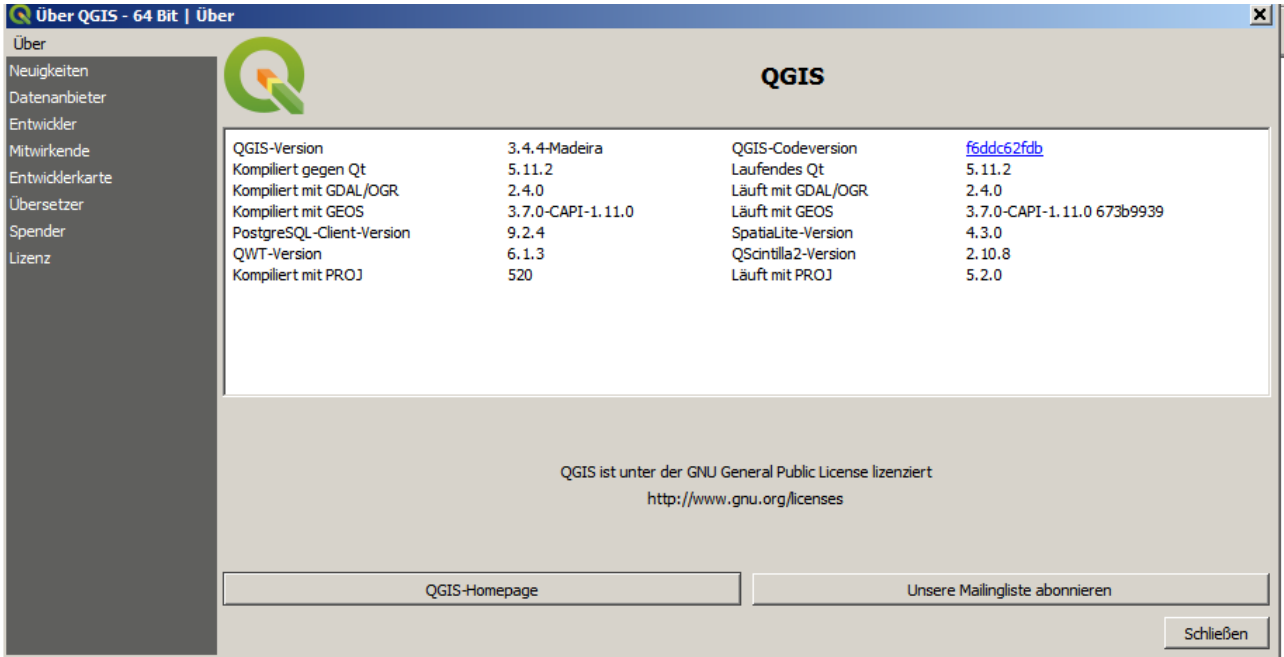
Über QGIS - 64 Bit | Über

X

Über
Neuigkeiten
Datenanbieter
Entwickler
Mitwirkende
Entwicklerkarte
Übersetzer
Spender
Lizenz

QGIS

| | | | |
|---|---|---|---|
| QGIS-Version | 3.4.4-Madeira | QGIS-Codeversion | f6ddc62fdb |
| Kompiliert gegen Qt | 5.11.2 | Laufendes Qt | 5.11.2 |
| Kompiliert mit GDAL/OGR | 2.4.0 | Läuft mit GDAL/OGR | 2.4.0 |
| Kompiliert mit GEOS | 3.7.0-CAPI-1.11.0 | Läuft mit GEOS | 3.7.0-CAPI-1.11.0 673b9939 |
| PostgreSQL-Client-Version | 9.2.4 | SpatiaLite-Version | 4.3.0 |
| QWT-Version | 6.1.3 | QScintilla2-Version | 2.10.8 |
| Kompiliert mit PROJ | 520 | Läuft mit PROJ | 5.2.0 |

QGIS ist unter der GNU General Public License lizenziert
http://www.gnu.org/licenses

QGIS-Homepage

Unsere Mailingliste abonnieren

Schließen